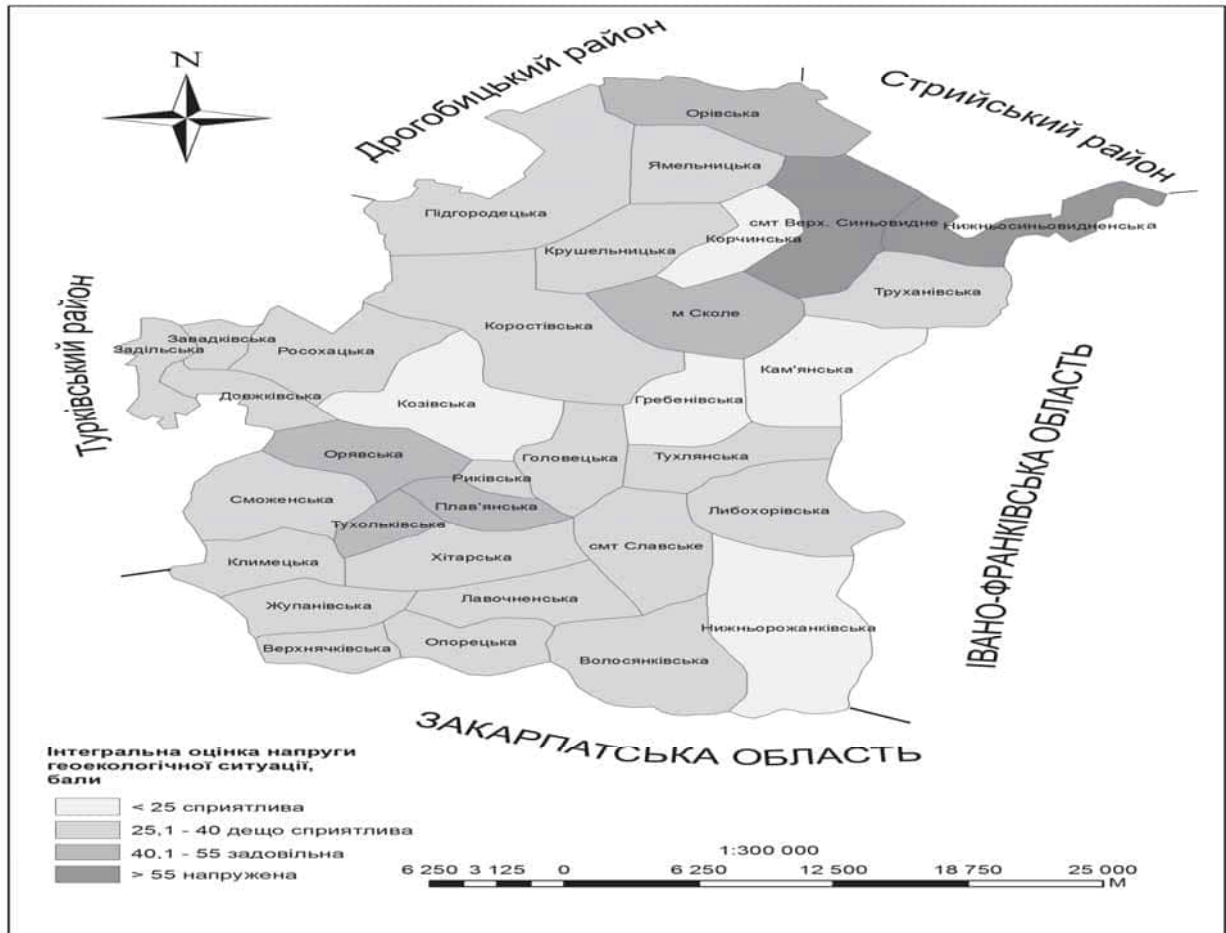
N

Дрогобицький район

Стрийський район

Турківський район

ІВАНО-ФРАНКІВСЬКА ОБЛАСТЬ

ЗАКАРПАТСЬКА ОБЛАСТЬ

Орівська
Ямельницька
Підгородецька
смт Верх. Синьовидне
Нижньосиньовидненська
Корчинська
Крушельницька
Труханівська
м Сколе
Коростівська
Завадківська
Задільська
Росохацька
Кам'янська
Козівська
Довжківська
Гребенівська
Орявська
Головецька
Тухлянська
Риківська
Сможенська
Плав'янська
Либохорівська
Тухольківська
смт Славське
Хітарська
Климецька
Лавочненська
Жупанівська
Нижньорожанківська
Опорецька
Верхнячківська
Волосянківська

Інтегральна оцінка напруги геоекологічної ситуації, бали
< 25 сприятлива
25,1 - 40 дещо сприятлива
40,1 - 55 задовільна
> 55 напружена

1:300 000
6 250 3 125 0 6 250 12 500 18 750 25 000
М